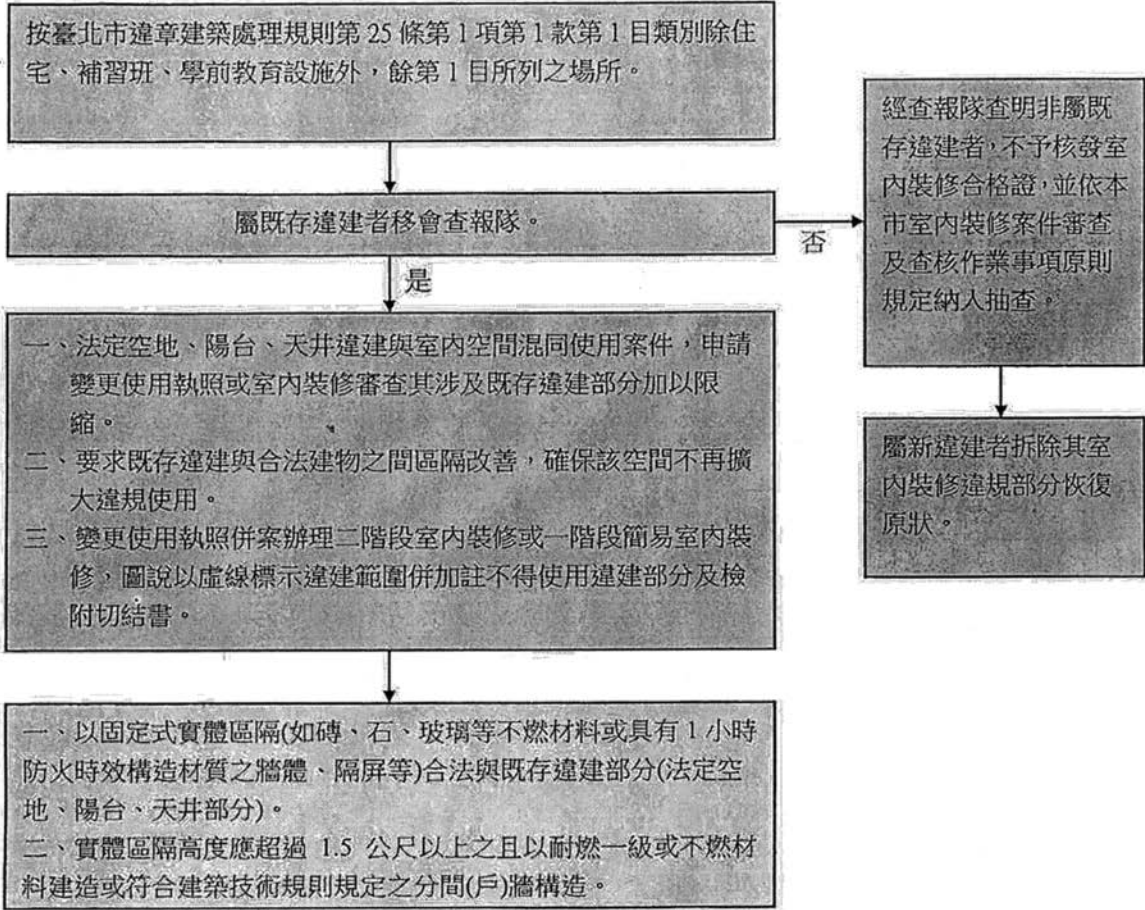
按臺北市違章建築處理規則第 25 條第 1 項第 1 款第 1 目類別除住宅、補習班、學前教育設施外，餘第 1 目所列之場所。

屬既存違建者移會查報隊。

是

否

經查報隊查明非屬既存違建者，不予核發室內裝修合格證，並依本市室內裝修案件審查及查核作業事項原則規定納入抽查。

屬新違建者拆除其室內裝修違規部分恢復原狀。

一、法定空地、陽台、天井違建與室內空間混同使用案件，申請變更使用執照或室內裝修審查其涉及既存違建部分加以限縮。
二、要求既存違建與合法建物之間區隔改善，確保該空間不再擴大違規使用。
三、變更使用執照併案辦理二階段室內裝修或一階段簡易室內裝修，圖說以虛線標示違建範圍併加註不得使用違建部分及檢附切結書。

一、以固定式實體區隔(如磚、石、玻璃等不燃材料或具有 1 小時防火時效構造材質之牆體、隔屏等)合法與既存違建部分(法定空地、陽台、天井部分)。
二、實體區隔高度應超過 1.5 公尺以上之且以耐燃一級或不燃材料建造或符合建築技術規則規定之分間(戶)牆構造。